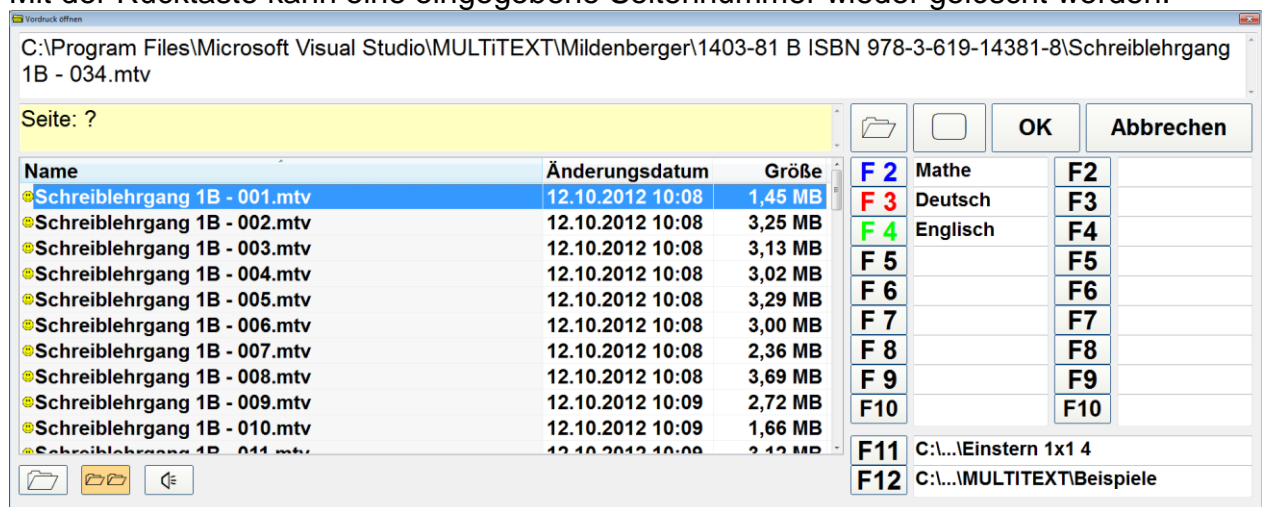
Mit der Rücktaste kann eine eingegebene Seitennummer wieder gelöscht werden.

Vordruck öffnen

C:\Program Files\Microsoft Visual Studio\MULTiTEXT\Mildenberger\1403-81 B ISBN 978-3-619-14381-8\Schreiblehrgang 1B - 034.mtv

Seite: ?

OK
Abbrechen

| Name | Änderungsdatum | Größe |
|---|---|---|
| Schreiblehrgang 1B - 001.mtv | 12.10.2012 10:08 | 1,45 MB |
| Schreiblehrgang 1B - 002.mtv | 12.10.2012 10:08 | 3,25 MB |
| Schreiblehrgang 1B - 003.mtv | 12.10.2012 10:08 | 3,13 MB |
| Schreiblehrgang 1B - 004.mtv | 12.10.2012 10:08 | 3,02 MB |
| Schreiblehrgang 1B - 005.mtv | 12.10.2012 10:08 | 3,29 MB |
| Schreiblehrgang 1B - 006.mtv | 12.10.2012 10:08 | 3,00 MB |
| Schreiblehrgang 1B - 007.mtv | 12.10.2012 10:08 | 2,36 MB |
| Schreiblehrgang 1B - 008.mtv | 12.10.2012 10:08 | 3,69 MB |
| Schreiblehrgang 1B - 009.mtv | 12.10.2012 10:09 | 2,72 MB |
| Schreiblehrgang 1B - 010.mtv | 12.10.2012 10:09 | 1,66 MB |
| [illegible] | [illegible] | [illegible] |

| | | | |
|---|---|---|---|
| F 2 | Mathe | F2 | |
| F 3 | Deutsch | F3 | |
| F 4 | Englisch | F4 | |
| F 5 | | F5 | |
| F 6 | | F6 | |
| F 7 | | F7 | |
| F 8 | | F8 | |
| F 9 | | F9 | |
| F10 | | F10 | |

F11 C:\...\Einstern 1x1 4
F12 C:\...\MULTITEXT\Beispiele